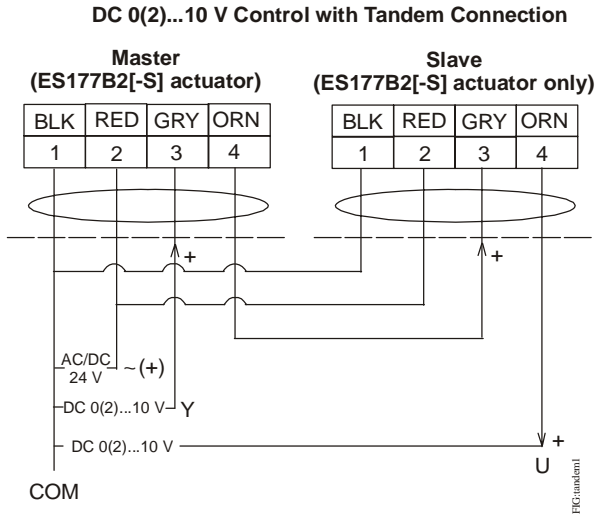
DC 0(2)...10 V Control with Tandem Connection

Master
(ES177B2[-S] actuator)

| BLK | RED | GRY | ORN |
|---|---|---|---|
| 1 | 2 | 3 | 4 |

Slave
(ES177B2[-S] actuator only)

| BLK | RED | GRY | ORN |
|---|---|---|---|
| 1 | 2 | 3 | 4 |

+

+

AC/DC 24 V ~ (+)

DC 0(2)...10 V Y

DC 0(2)...10 V

+

U

COM

FIGtandem1